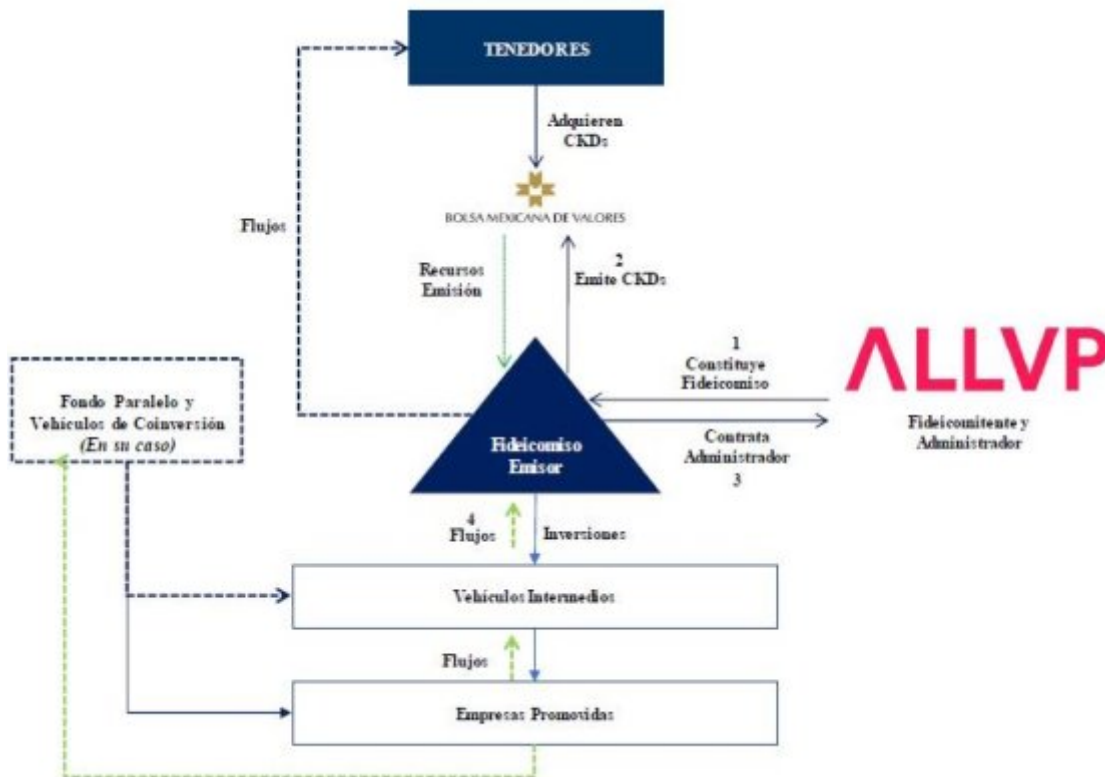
TENEDORES

Adquieren CKDs

BOLSA MEXICANA DE VALORES

Flujos

Recursos Emisión

2
Emite CKDs

1
Constituye Fideicomiso

ΛLLVP

Fideicomitente y Administrador

Fondo Paralelo y Vehículos de Coinversión *(En su caso)*

Fideicomiso Emisor

Contrata Administrador
3

4
Flujos

Inversiones

Vehículos Intermedios

Flujos

Empresas Promovidas